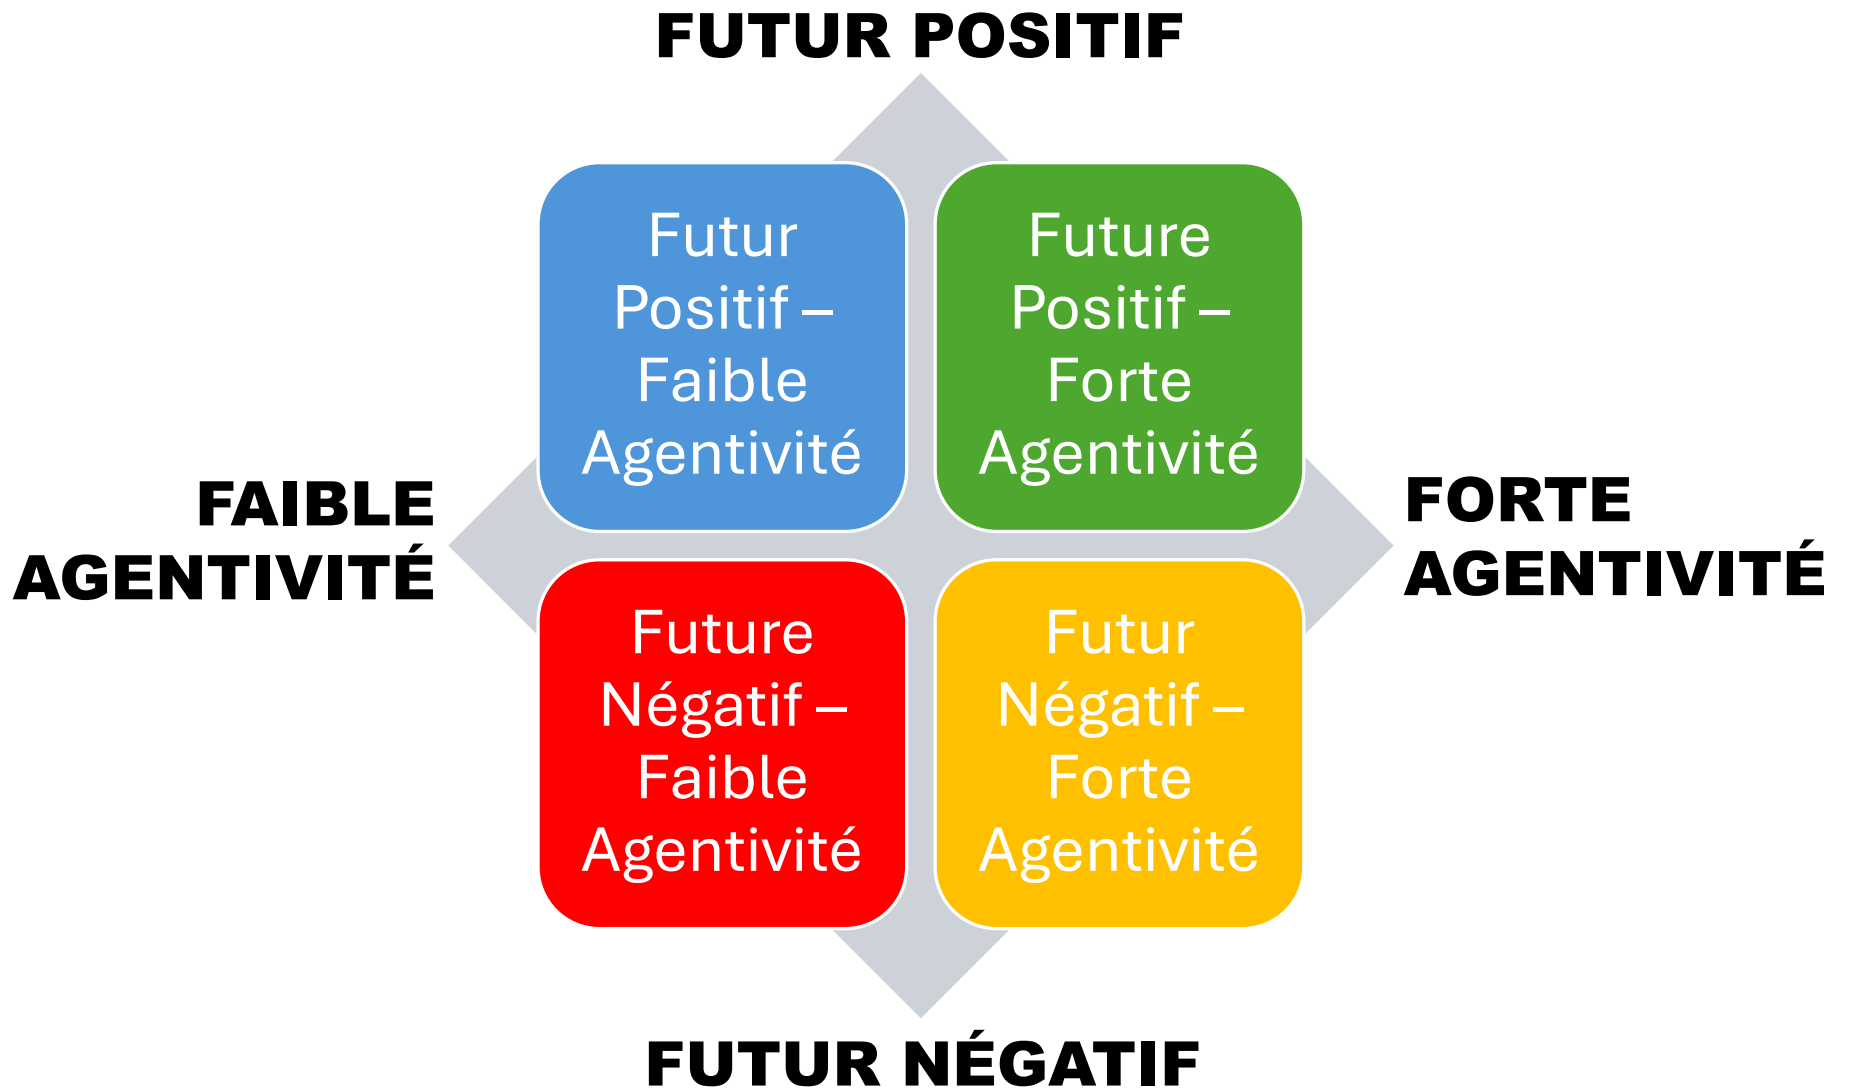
FUTUR POSITIF

Futur Positif – Faible Agentivité

Future Positif – Forte Agentivité

FAIBLE AGENTIVITÉ

FORTE AGENTIVITÉ

Future Négatif – Faible Agentivité

Futur Négatif – Forte Agentivité

FUTUR NÉGATIF